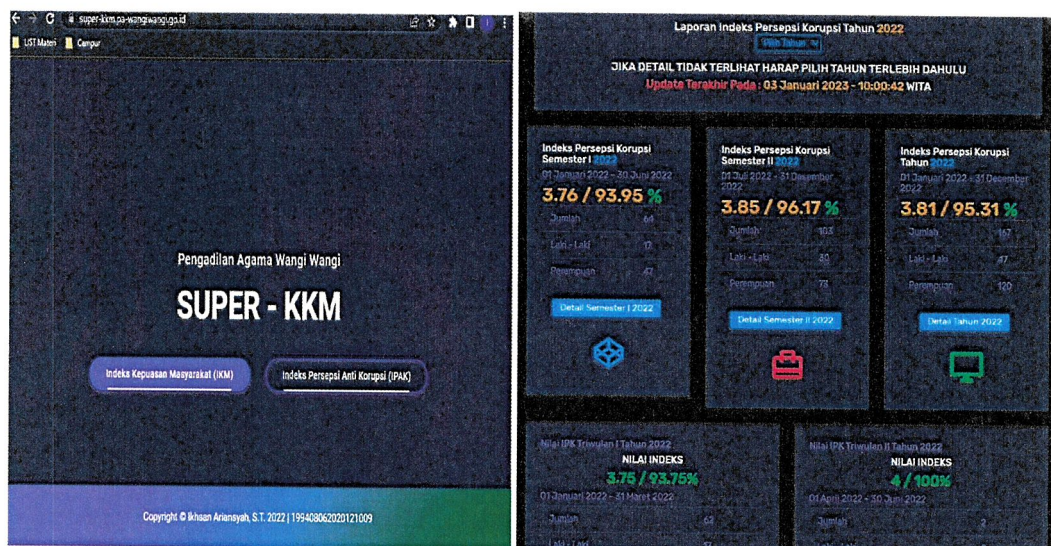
super-kkm.pa-wangiwangi.go.id

LIST Materi Campur

Pengadilan Agama Wangi Wangi

SUPER - KKM

Indeks Kepuasan Masyarakat (IKM)

Indeks Persepsi Anti Korupsi (IPAK)

Copyright © Ikhsan Ariansyah, S.T. 2022 | 199408062020121009

Laporan Indeks Persepsi Korupsi Tahun 2022

Pilih Tahun

JIKA DETAIL TIDAK TERLIHAT HARAP PILIH TAHUN TERLEBIH DAHULU

Update Terakhir Pada : 03 Januari 2023 - 10:00:42 WITA

Indeks Persepsi Korupsi Semester I 2022

01 Januari 2022 - 30 Juni 2022

3.76 / 93.95 %

| Jumlah | 64 |
|---|---|
| Laki - Laki | 17 |
| Perempuan | 47 |

Detail Semester I 2022

Indeks Persepsi Korupsi Semester II 2022

01 Juli 2022 - 31 Desember 2022

3.85 / 96.17 %

| Jumlah | 103 |
|---|---|
| Laki - Laki | 30 |
| Perempuan | 73 |

Detail Semester II 2022

Indeks Persepsi Korupsi Tahun 2022

01 Januari 2022 - 31 Desember 2022

3.81 / 95.31 %

| Jumlah | 167 |
|---|---|
| Laki - Laki | 47 |
| Perempuan | 120 |

Detail Tahun 2022

Nilai IPK Triwulan I Tahun 2022

NILAI INDEKS

3.75 / 93.75%

01 Januari 2022 - 31 Maret 2022

Jumlah 62

Laki - Laki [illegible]

Nilai IPK Triwulan II Tahun 2022

NILAI INDEKS

4 / 100%

01 April 2022 - 30 Juni 2022

Jumlah 2